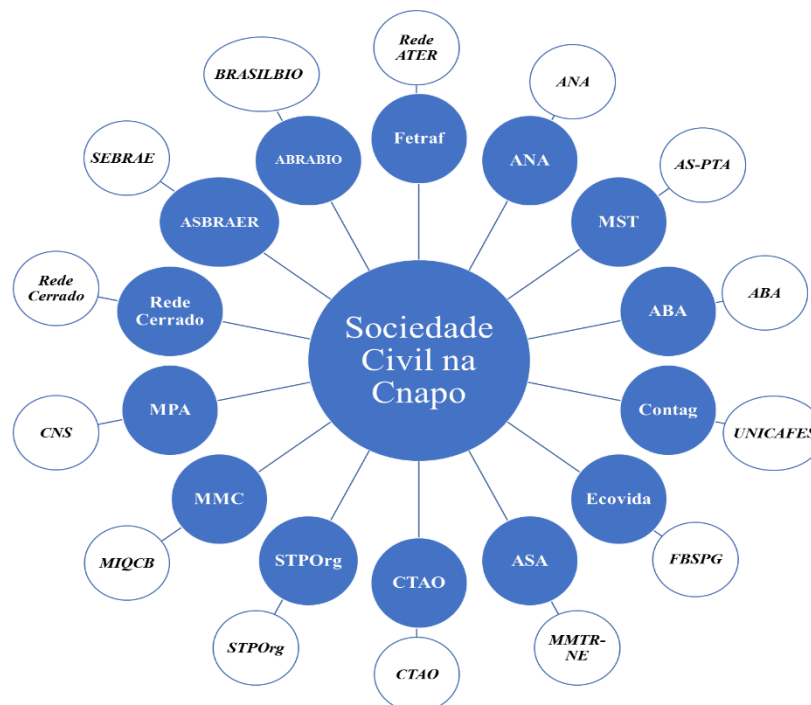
Sociedade Civil na Cnapo

Rede ATER
Fetraf

ANA
ANA

AS-PTA
MST

ABA
ABA

UNICAFES
Contag

FBSPG
Ecovida

MMTR-NE
ASA

CTAO
CTAO

STPOrg
STPOrg

MIQCB
MMC

CNS
MPA

Rede Cerrado
Rede Cerrado

SEBRAE
ASBRAER

BRASILBIO
ABRABIO